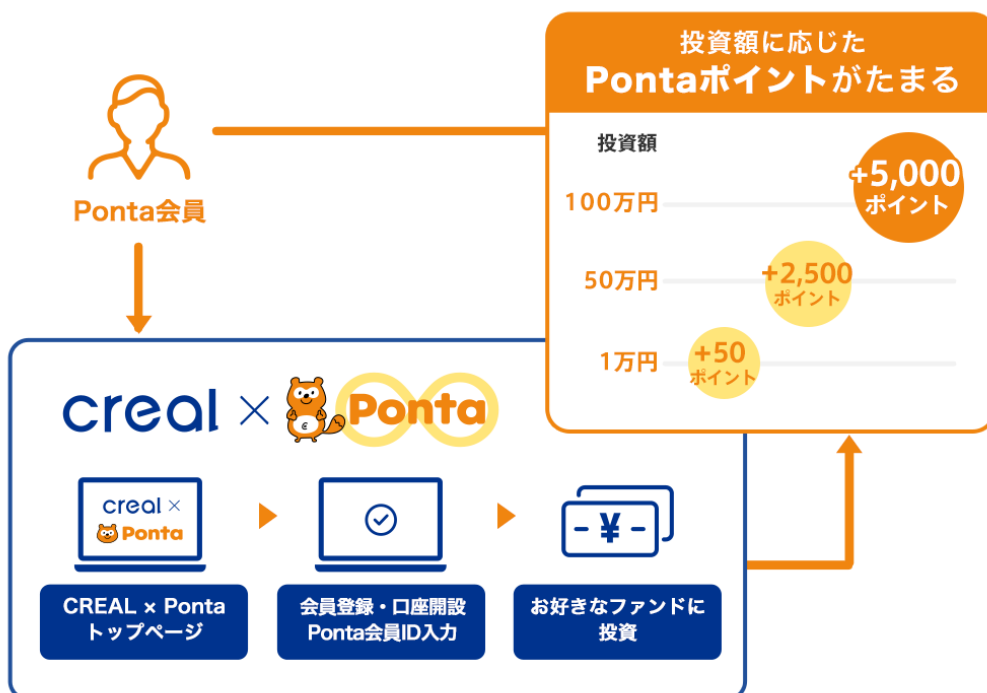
投資額に応じた
Pontaポイントがたまる

投資額

100万円
+5,000
ポイント

50万円
+2,500
ポイント

1万円
+50
ポイント

Ponta会員

creal × Ponta

creal ×
Ponta

- ¥ -

CREAL × Ponta
トップページ

会員登録・口座開設
Ponta会員ID入力

お好きなファンドに
投資